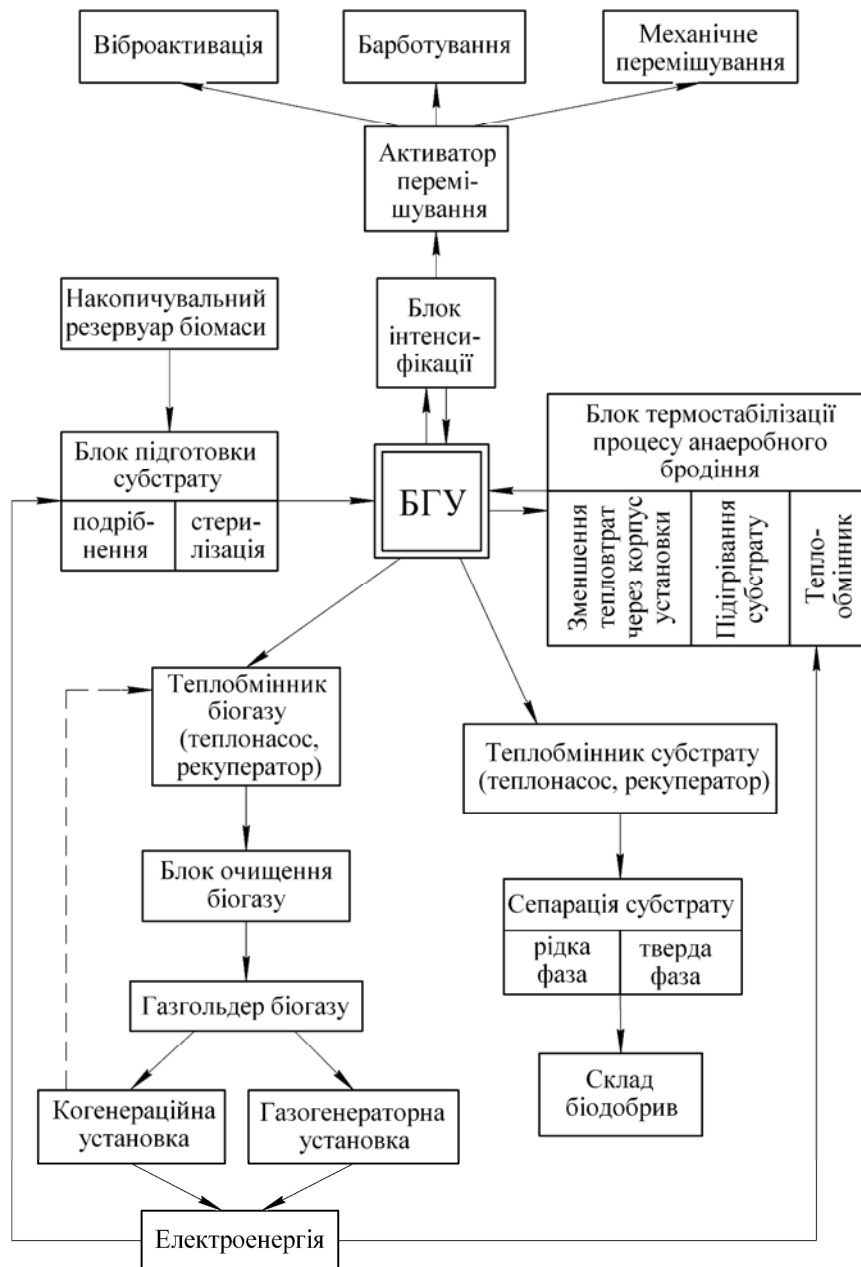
Віброактивація

Барботування

Механічне перемішування

Активатор перемішування

Накопичувальний резервуар біомаси

Блок інтенсифікації

Блок термостабілізації процесу анаеробного бродіння

Блок підготовки субстрату

подрібнення

стерилізація

БГУ

Зменшення тепловтрат через корпус установки

Підігрівання субстрату

Теплообмінник

Теплобмінник біогазу (теплонасос, рекуператор)

Теплобмінник субстрату (теплонасос, рекуператор)

Блок очищення біогазу

Сепарація субстрату

рідка фаза

тверда фаза

Газгольдер біогазу

Склад біодобрив

Когенераційна установка

Газогенераторна установка

Електроенергія